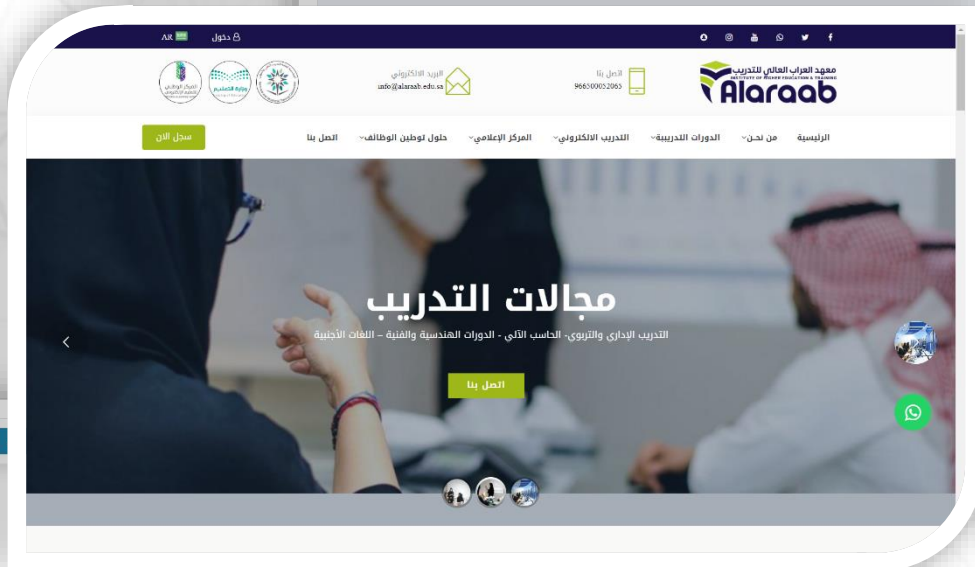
AR دخول

معهد العراب العالي للتدريب
INSTITUTE OF HIGHER EDUCATION & TRAINING
Alaraab

اتصل بنا
966500052065

البريد الالكتروني
info@alaraab.edu.sa

وزارة التعليم

الرئيسية من نحن الدورات التدريبية التدريب الالكتروني المركز الإعلامي حلول لتوطين الوظائف اتصل بنا سجل الآن

مجالات التدريب

التدريب الإداري والتربوي- الحاسب الآلي - الدورات الهندسية والفنية – اللغات الأجنبية

اتصل بنا